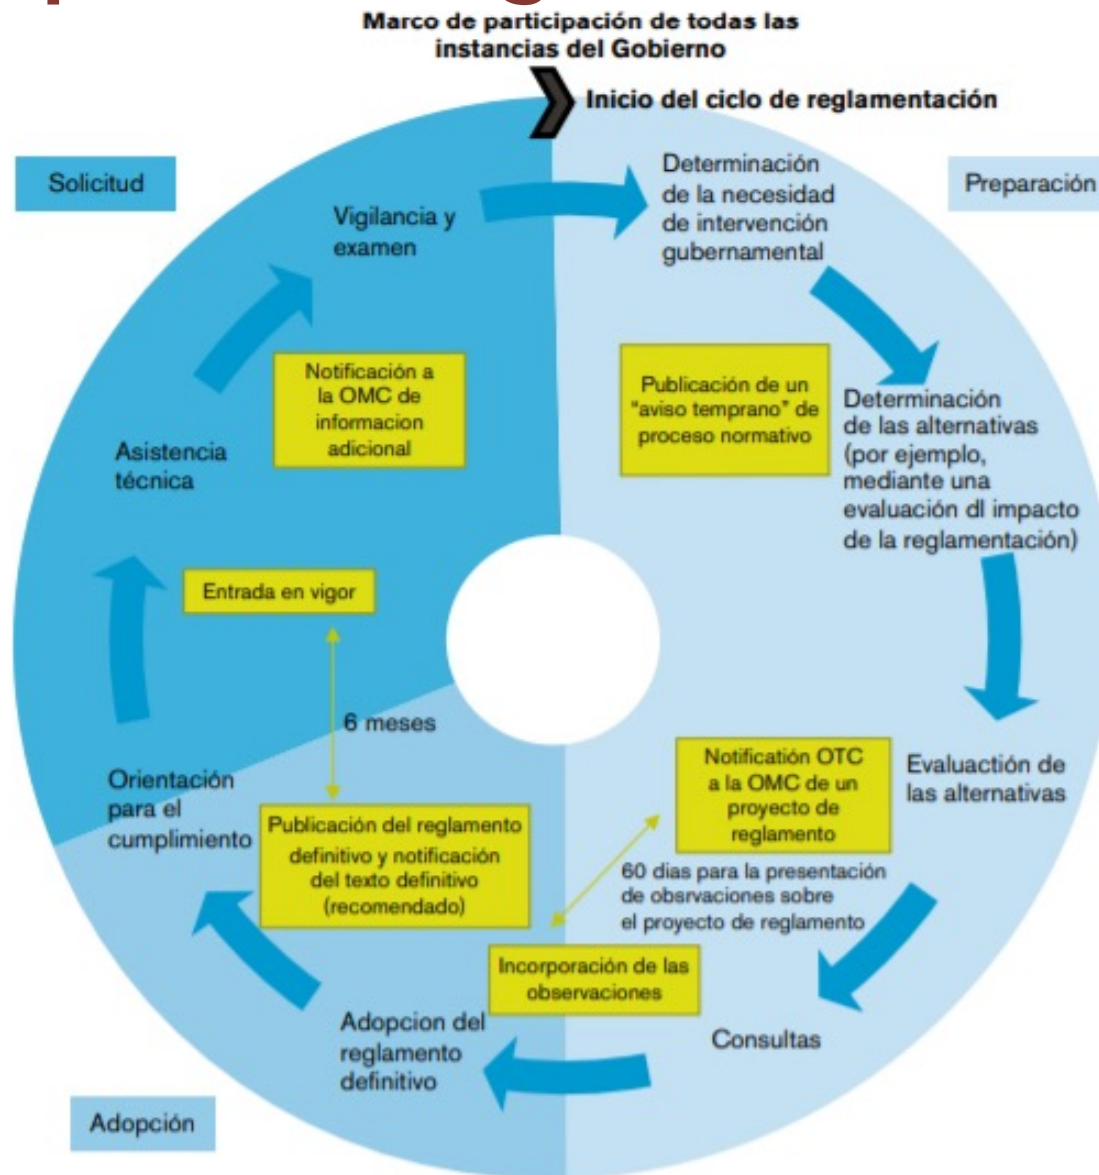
Marco de participación de todas las instancias del Gobierno

Inicio del ciclo de reglamentación

Solicitud

Preparación

Vigilancia y examen

Determinación de la necesidad de intervención gubernamental

Notificación a la OMC de informacion adicional

Publicación de un "aviso temprano" de proceso normativo

Determinación de las alternativas (por ejemplo, mediante una evaluación dl impacto de la reglamentación)

Asistencia técnica

Entrada en vigor

6 meses

Orientación para el cumplimiento

Notificatión OTC a la OMC de un proyecto de reglamento

Evaluactión de las alternativas

Publicación del reglamento definitivo y notificación del texto definitivo (recomendado)

60 dias para la presentación de observaciones sobre el proyecto de reglamento

Incorporación de las observaciones

Adopcion del reglamento definitivo

Consultas

Adopción